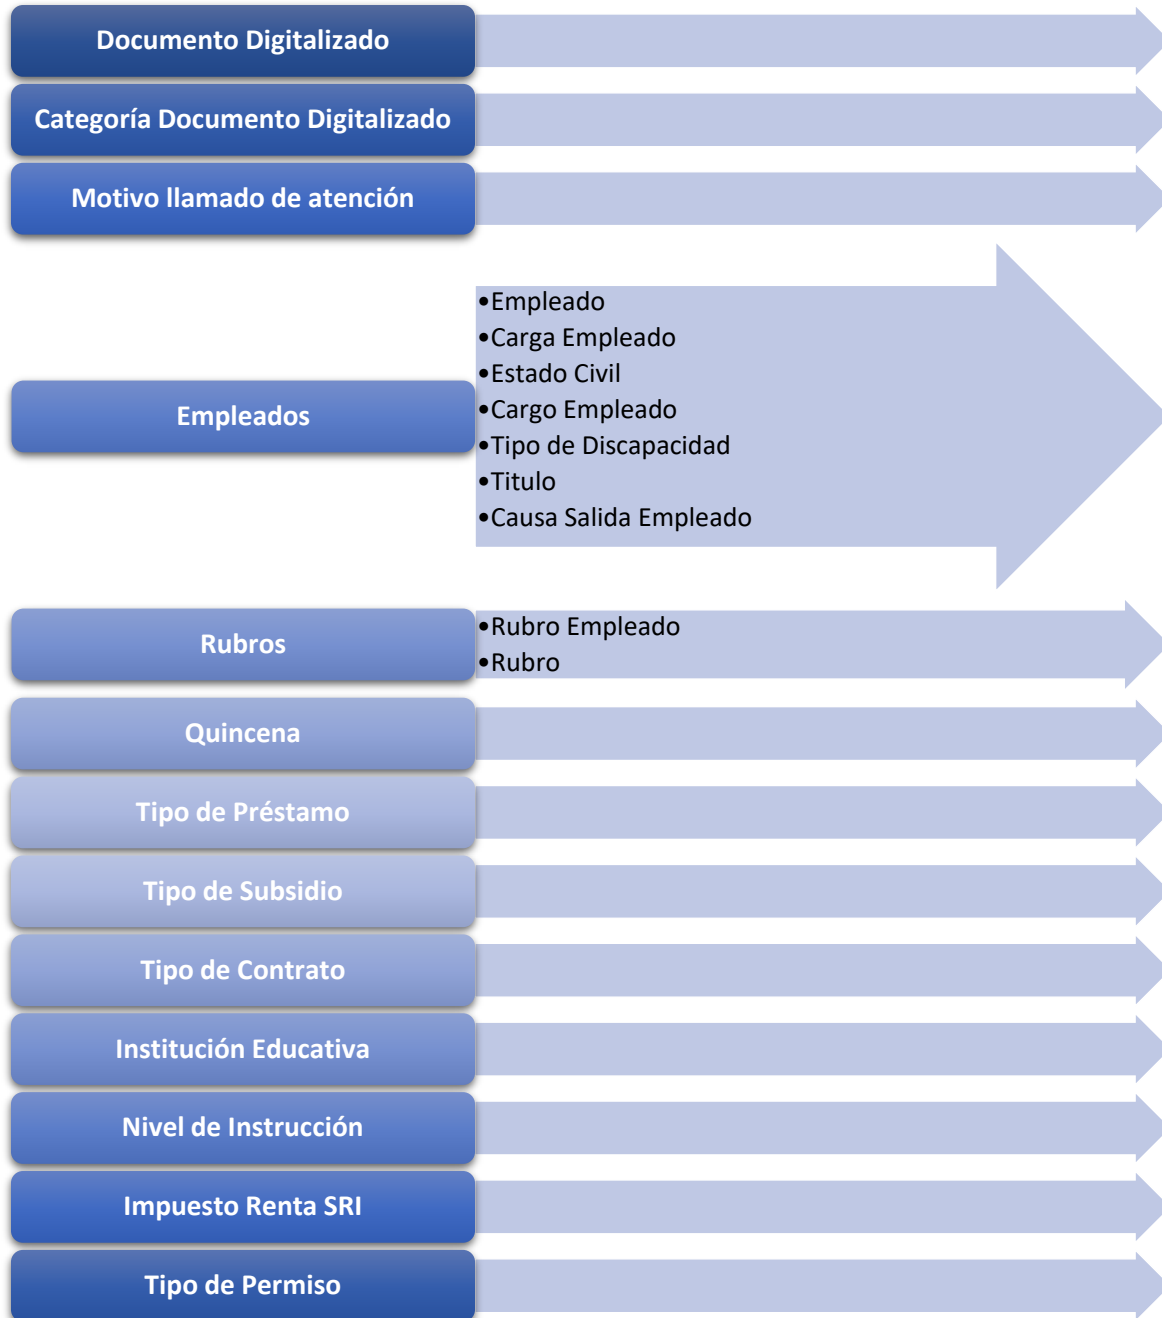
Documento Digitalizado

Categoría Documento Digitalizado

Motivo llamado de atención

Empleados

•Empleado
•Carga Empleado
•Estado Civil
•Cargo Empleado
•Tipo de Discapacidad
•Titulo
•Causa Salida Empleado

Rubros

•Rubro Empleado
•Rubro

Quincena

Tipo de Préstamo

Tipo de Subsidio

Tipo de Contrato

Institución Educativa

Nivel de Instrucción

Impuesto Renta SRI

Tipo de Permiso